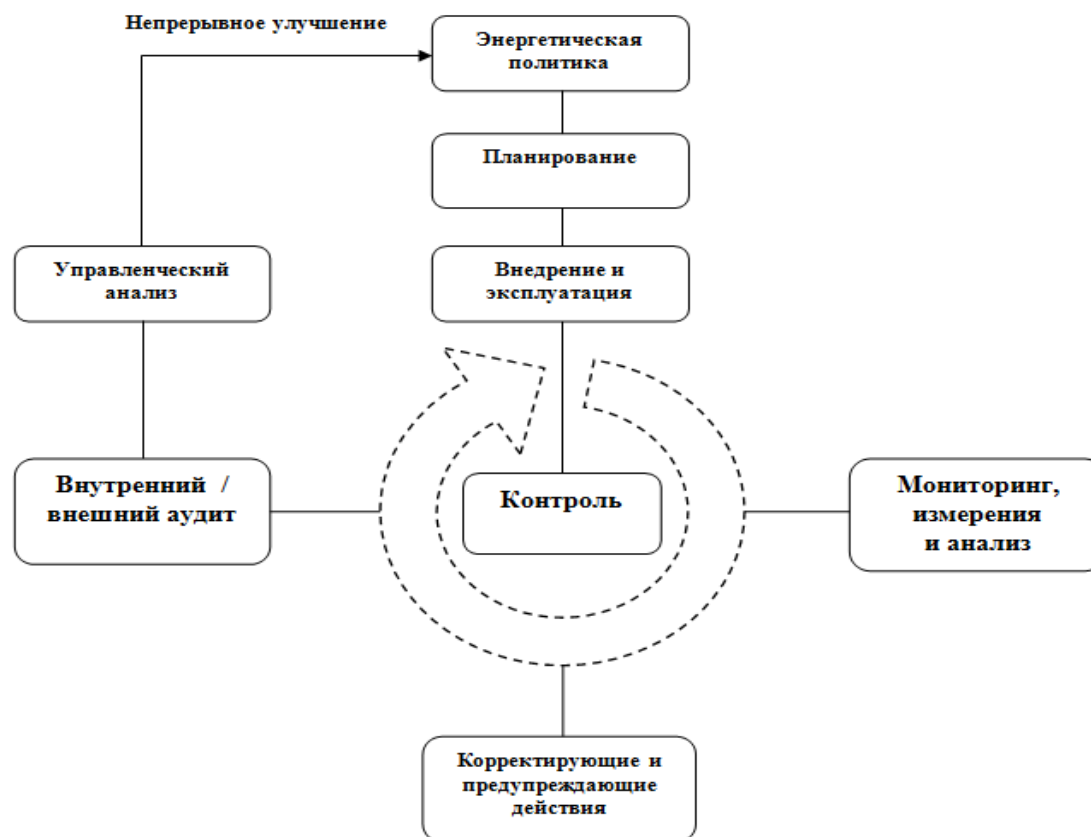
Непрерывное улучшение

Энергетическая политика

Планирование

Управленческий анализ

Внедрение и эксплуатация

Внутренний / внешний аудит

Контроль

Мониторинг, измерения и анализ

Корректирующие и предупреждающие действия